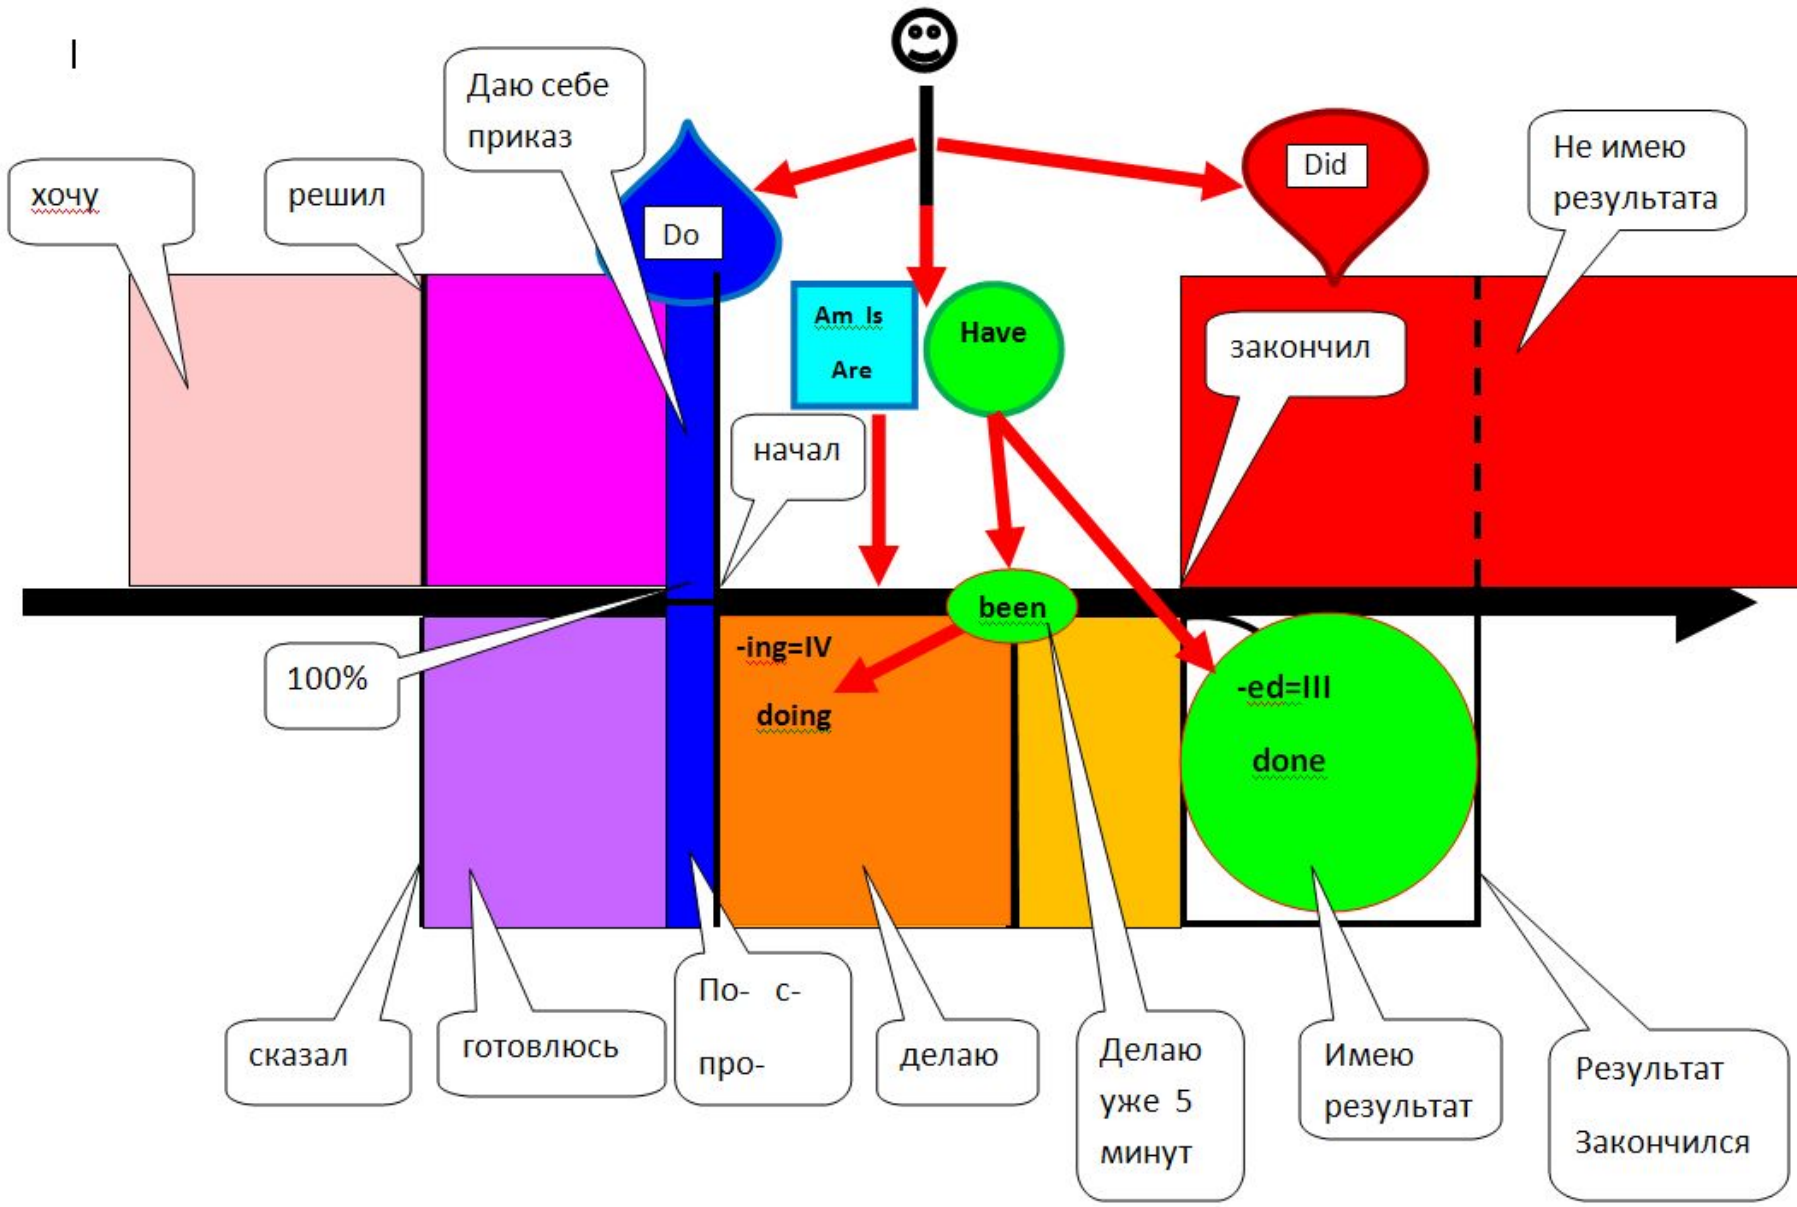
Даю себе приказ

хочу

решил

Do

Am Is Are

Have

Did

Не имею результата

закончил

начал

been

100%

-ing=IV

doing

-ed=III

done

сказал

готовлюсь

По- с- про-

делаю

Делаю уже 5 минут

Имею результат

Результат Закончился